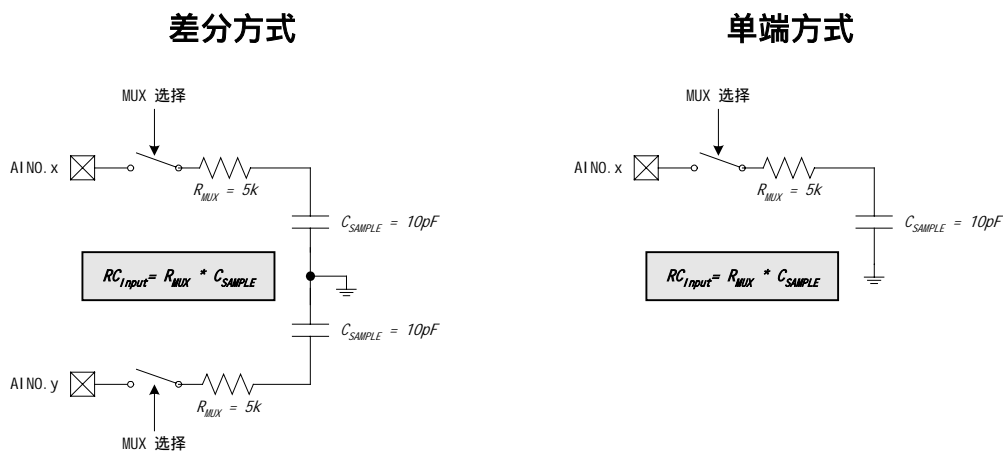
差分方式

MUX 选择

AIN0.x

$R_{MUX}$ = 5k

$C_{SAMPLE}$ = 10pF

$RC_{Input} = R_{MUX} * C_{SAMPLE}$

$C_{SAMPLE}$ = 10pF

AIN0.y

$R_{MUX}$ = 5k

MUX 选择

单端方式

MUX 选择

AIN0.x

$R_{MUX}$ = 5k

$C_{SAMPLE}$ = 10pF

$RC_{Input} = R_{MUX} * C_{SAMPLE}$